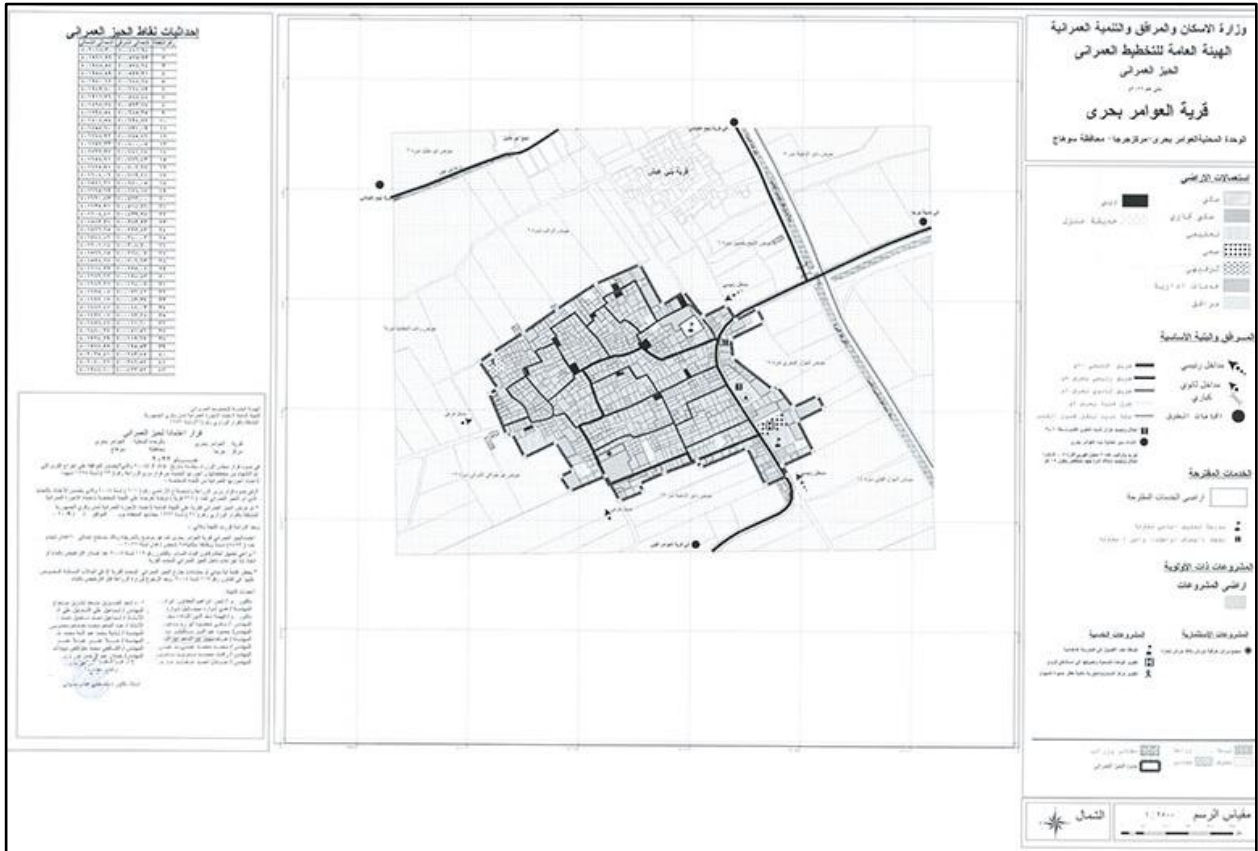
وزارة الاسكان والمرافق والتنمية العمرانية
الهيئة العامة للتخطيط العمراني
الحيز العمراني
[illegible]
قرية العوامر بحرى
الوحدة المحلية/العوامر بحرى- مركز/جرجا- محافظة سوهاج

استعمالات الاراضي
سكنى
ديني
سكنى تجاري
حديقة منزل
تعليمي
صحي
ترفيهي
خدمات ادارية
مرافق

الطرق والبنية الاساسية
مداخل رئيسي
مداخل ثانوي
كباري
الابنيات الطرق
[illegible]

الخدمات المقترحة
اراضي الخدمات المقترحة
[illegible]

المشروعات ذات الاولوية
اراضي المشروعات
المشروعات الاستثمارية
المشروعات الخدمية
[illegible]

حد الحيز العمراني

مقياس الرسم
الشمال

احداثيات نقاط الحيز العمراني
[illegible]

قرية نجع عنان
قرية العوامر قبلي
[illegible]

قرار اعتماد الحيز العمراني
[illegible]